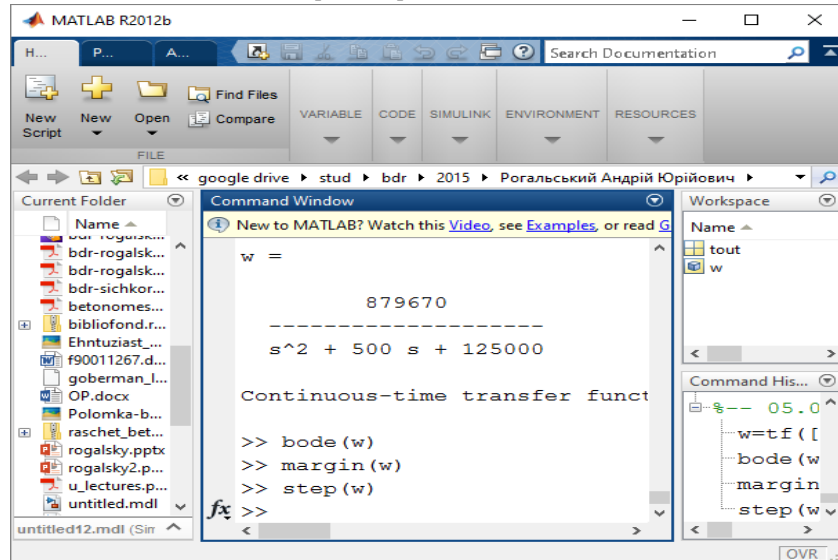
MATLAB R2012b

H... P... A...

Search Documentation

New Script New Open Find Files Compare

FILE

VARIABLE CODE SIMULINK ENVIRONMENT RESOURCES

« google drive ▸ stud ▸ bdr ▸ 2015 ▸ Рогальський Андрій Юрійович ▸

Current Folder

Name ▲

bdr-rogalsk...
bdr-rogalsk...
bdr-rogalsk...
bdr-sichkor...
betonomes...
bibliofond.r...
Ehntuziast_...
f90011267.d...
goberman_l...
OP.docx
Polomka-b...
raschet_bet...
rogalsky.pptx
rogalsky2.p...
u_lectures.p...
untitled.mdl

untitled12.mdl (Sim

Command Window

New to MATLAB? Watch this Video, see Examples, or read G

w =

879670
--------------------
s^2 + 500 s + 125000

Continuous-time transfer funct

>> bode(w)
>> margin(w)
>> step(w)
$f_x$ >>

Workspace

Name ▲

tout
w

Command His...

%-- 05.0
w=tf([
bode(w
margin
step(w

OVR